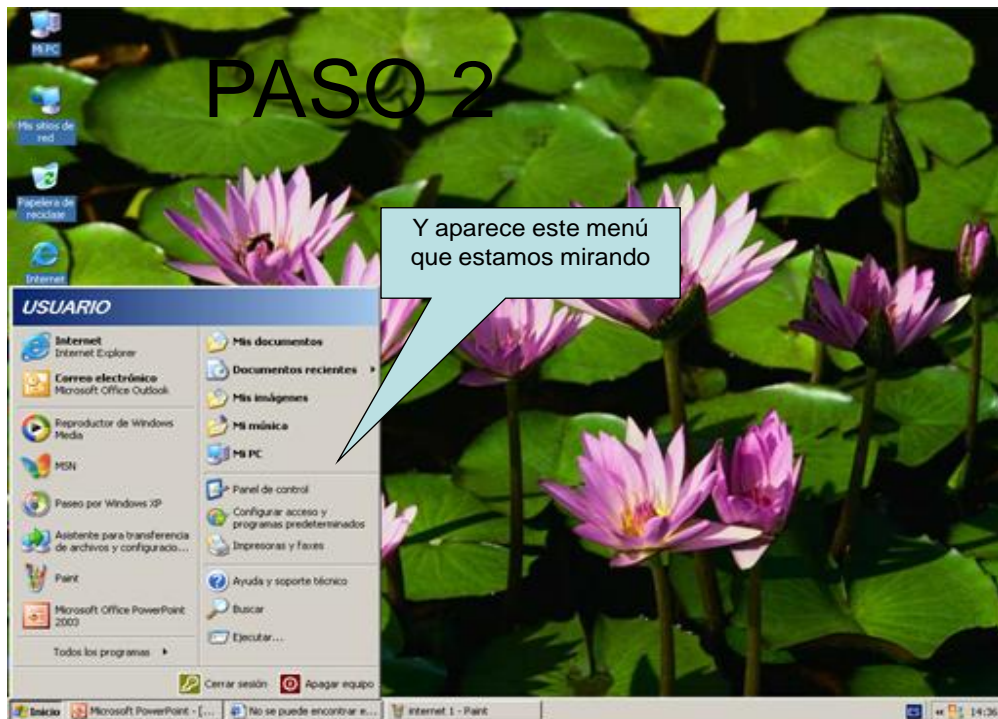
Mi PC

Mis sitios de red

Papelera de reciclaje

Internet

PASO 2

Y aparece este menú que estamos mirando

USUARIO

Internet
Internet Explorer

Correo electrónico
Microsoft Office Outlook

Reproductor de Windows Media

MSN

Paseo por Windows XP

Asistente para transferencia de archivos y configuracio...

Paint

Microsoft Office PowerPoint 2003

Todos los programas

Mis documentos

Documentos recientes

Mis imágenes

Mi música

Mi PC

Panel de control

Configurar acceso y programas predeterminados

Impresoras y faxes

Ayuda y soporte técnico

Buscar

Ejecutar...

Cerrar sesión

Apagar equipo

Inicio

Microsoft PowerPoint - [...

No se puede encontrar e...

internet 1 - Paint

14:36